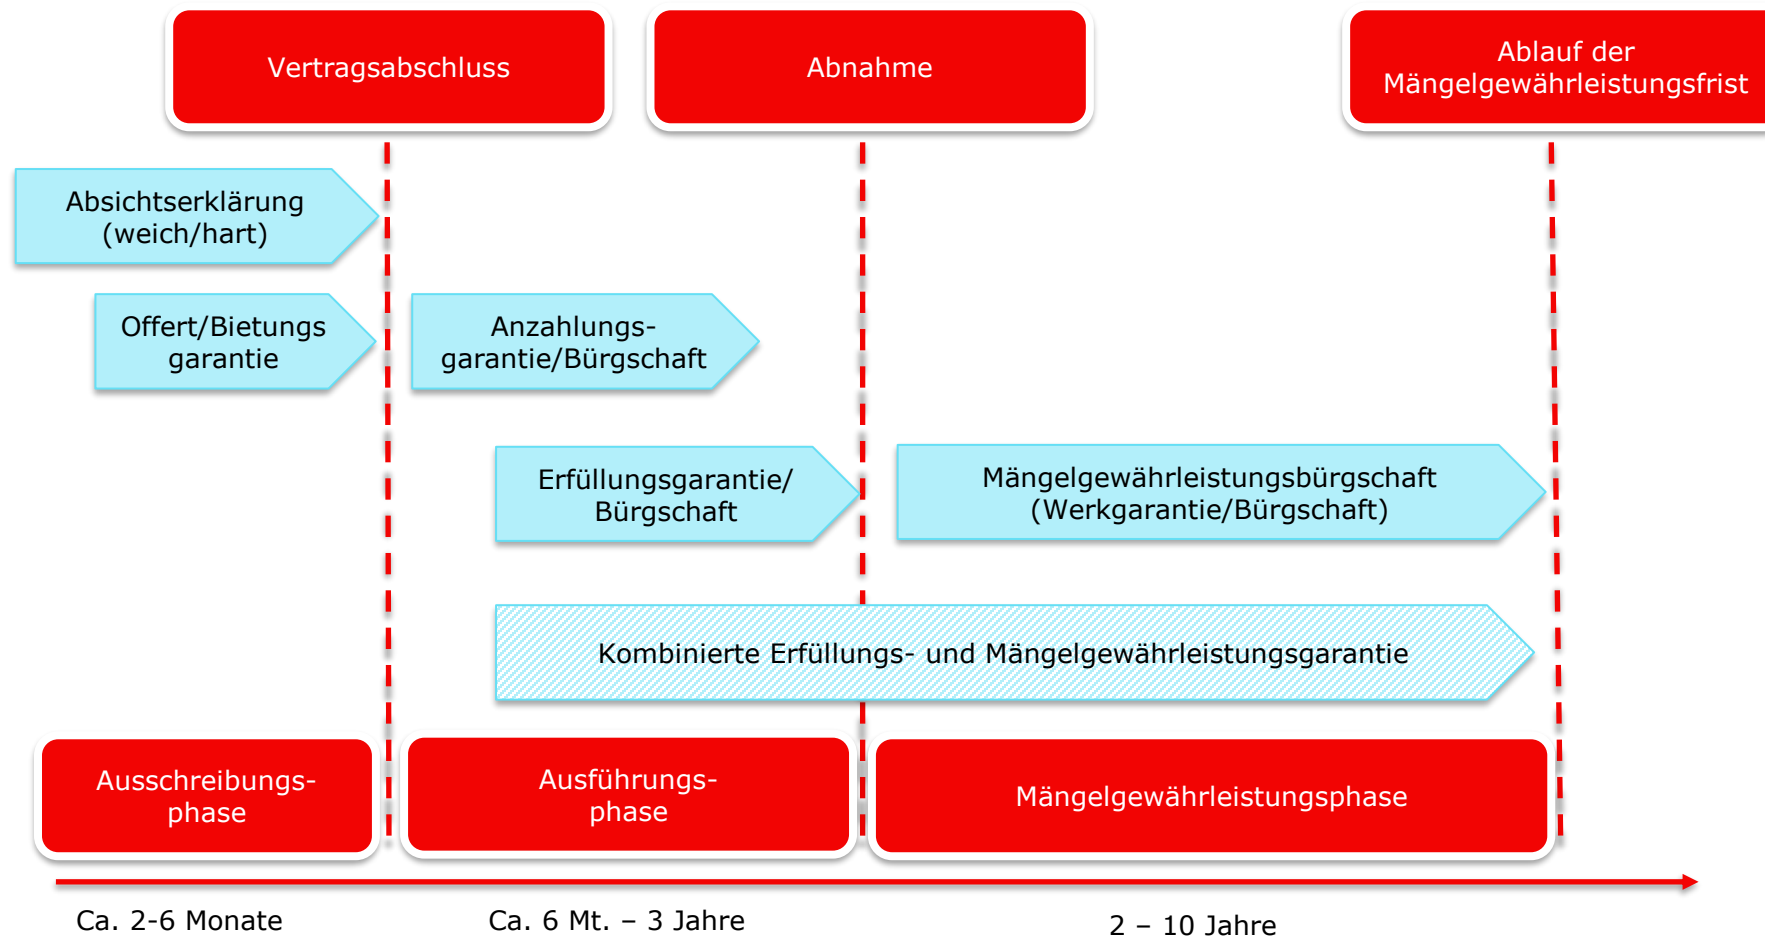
Vertragsabschluss

Abnahme

Ablauf der Mängelgewährleistungsfrist

Absichtserklärung (weich/hart)

Offert/Bietungs garantie

Anzahlungs-garantie/Bürgschaft

Erfüllungsgarantie/ Bürgschaft

Mängelgewährleistungsbürgschaft (Werkgarantie/Bürgschaft)

Kombinierte Erfüllungs- und Mängelgewährleistungsgarantie

Ausschreibungs-phase

Ausführungs-phase

Mängelgewährleistungsphase

Ca. 2-6 Monate

Ca. 6 Mt. – 3 Jahre

2 – 10 Jahre